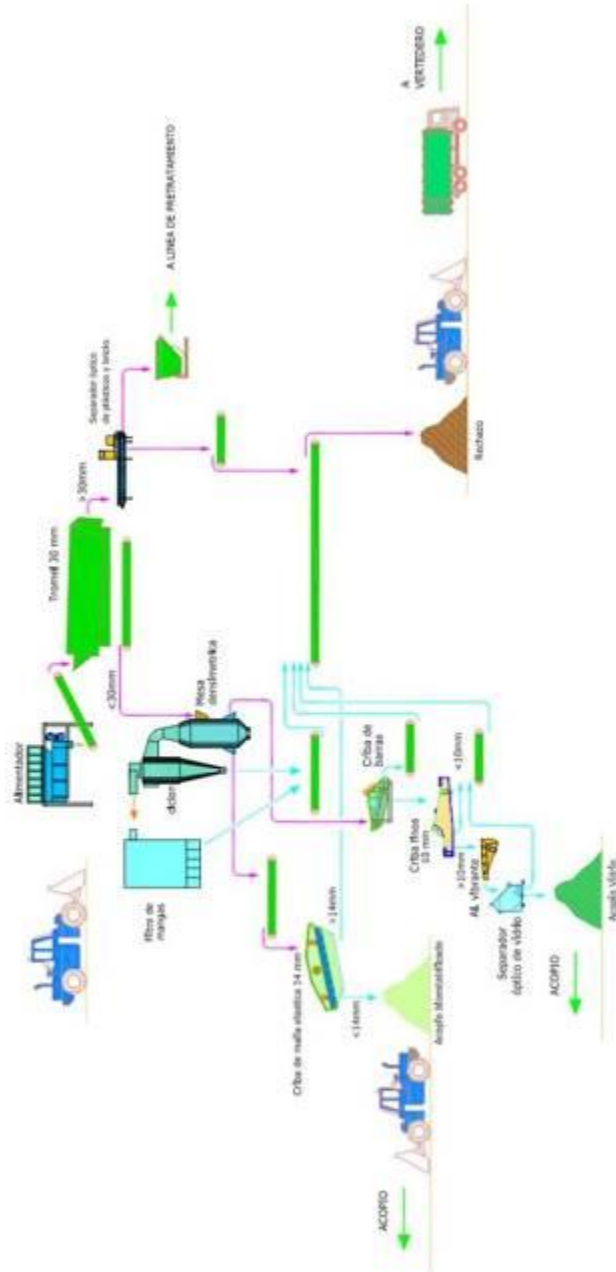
A VERTEDERO

A LINEA DE PRETRATAMIENTO

Separador óptico de plásticos y bricks

> 30mm

Trommel 30 mm

Rechazo

Alimentador

< 30mm

Mesa densimétrica

ciclón

filtros de mangas

Criba de barras

< 10mm

Criba finos 10 mm

> 10mm

Al. vibrante

Separador óptico de vidrio

Acopio Vidrio

ACOPIO

> 14mm

Criba de malla elástica 14 mm

< 14mm

Acopio bioestabilizado

ACOPIO